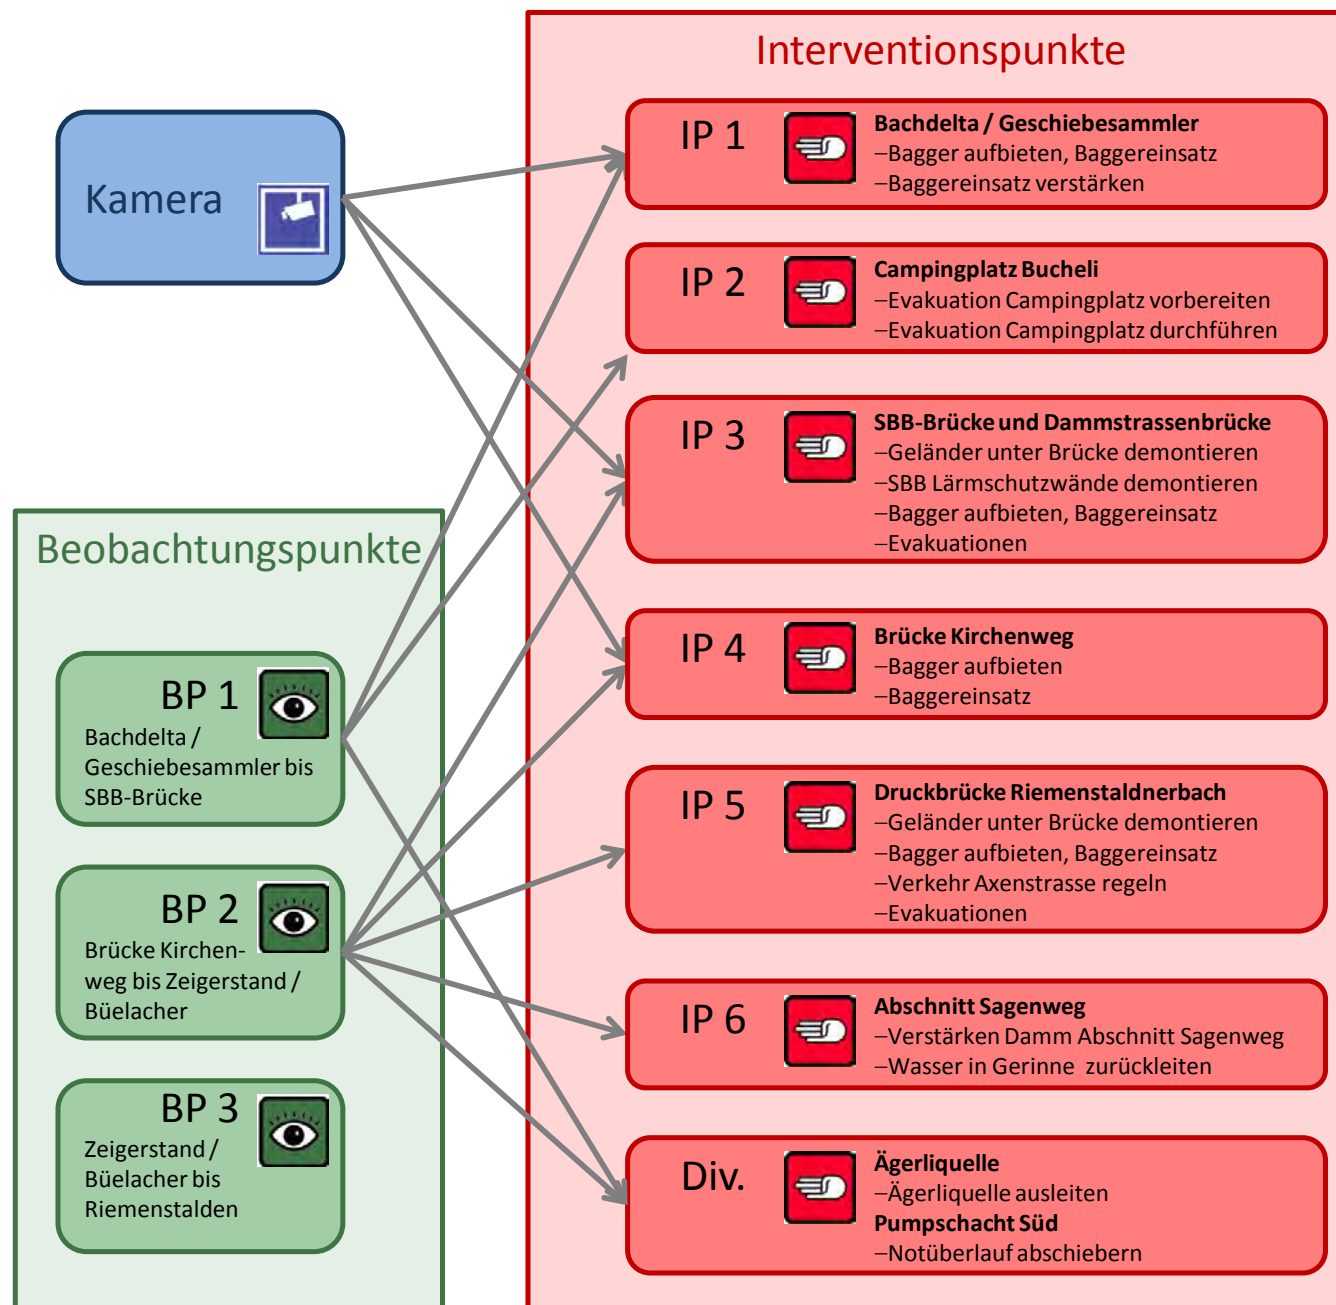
Interventionspunkte

Kamera

IP 1
**Bachdelta / Geschiebesammler**
–Bagger aufbieten, Baggereinsatz
–Baggereinsatz verstärken

IP 2
**Campingplatz Bucheli**
–Evakuation Campingplatz vorbereiten
–Evakuation Campingplatz durchführen

IP 3
**SBB-Brücke und Dammstrassenbrücke**
–Geländer unter Brücke demontieren
–SBB Lärmschutzwände demontieren
–Bagger aufbieten, Baggereinsatz
–Evakuationen

Beobachtungspunkte

IP 4
**Brücke Kirchenweg**
–Bagger aufbieten
–Baggereinsatz

BP 1
Bachdelta / Geschiebesammler bis SBB-Brücke

IP 5
**Druckbrücke Riemenstaldnerbach**
–Geländer unter Brücke demontieren
–Bagger aufbieten, Baggereinsatz
–Verkehr Axenstrasse regeln
–Evakuationen

BP 2
Brücke Kirchenweg bis Zeigerstand / Büelacher

IP 6
**Abschnitt Sagenweg**
–Verstärken Damm Abschnitt Sagenweg
–Wasser in Gerinne zurückleiten

BP 3
Zeigerstand / Büelacher bis Riemenstalden

Div.
**Ägerliquelle**
–Ägerliquelle ausleiten
**Pumpschacht Süd**
–Notüberlauf abschiebern